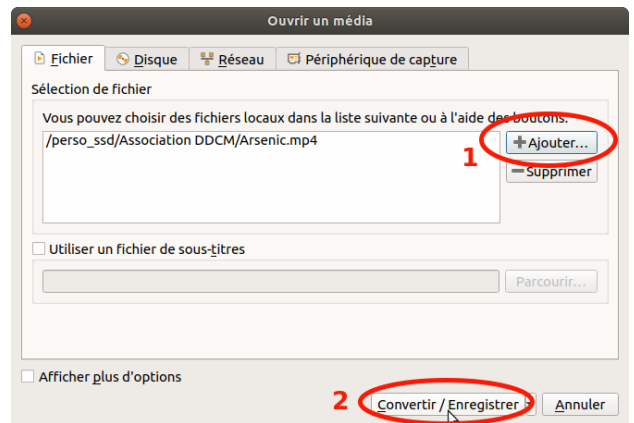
Ouvrir un média

Fichier | Disque | Réseau | Périphérique de capture

Sélection de fichier

Vous pouvez choisir des fichiers locaux dans la liste suivante ou à l'aide des boutons.

/perso_ssd/Association DDCM/Arsenic.mp4

+ Ajouter...

1

− Supprimer

Utiliser un fichier de sous-titres

Parcourir...

Afficher plus d'options

2

Convertir / Enregistrer

Annuler